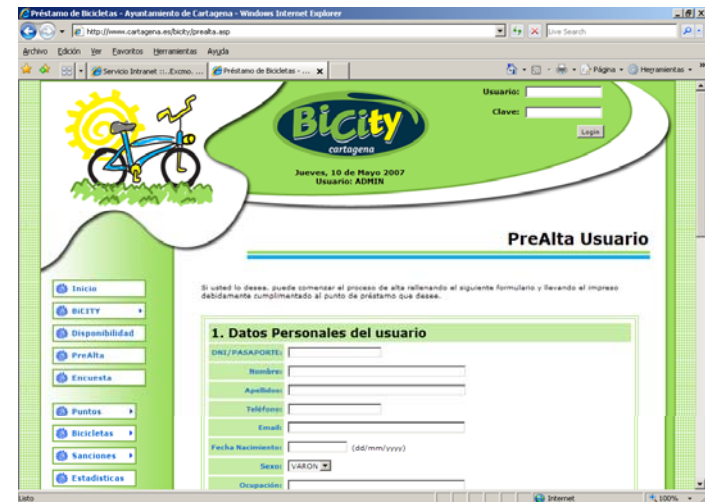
Préstamo de Bicicletas - Ayuntamiento de Cartagena - Windows Internet Explorer

http://www.cartagena.es/bicity/prealta.asp

Live Search

Archivo Edición Ver Favoritos Herramientas Ayuda

Servicio Intranet ::..Excmo. ...

Préstamo de Bicicletas - ...

Página

Herramientas

BiCity

cartagena

Usuario:

Clave:

Login

Jueves, 10 de Mayo 2007
Usuario: ADMIN

PreAlta Usuario

Si usted lo desea, puede comenzar el proceso de alta rellenando el siguiente formulario y llevando el impreso debidamente cumplimentado al punto de préstamo que desee.

Inicio

BiCITY

Disponibilidad

PreAlta

Encuesta

Puntos

Bicicletas

Sanciones

Estadisticas

1. Datos Personales del usuario

DNI/PASAPORTE:

Nombre:

Apellidos:

Teléfono:

Email:

Fecha Nacimiento: (dd/mm/yyyy)

Sexo: VARON

Ocupación:

Listo

Internet

100%